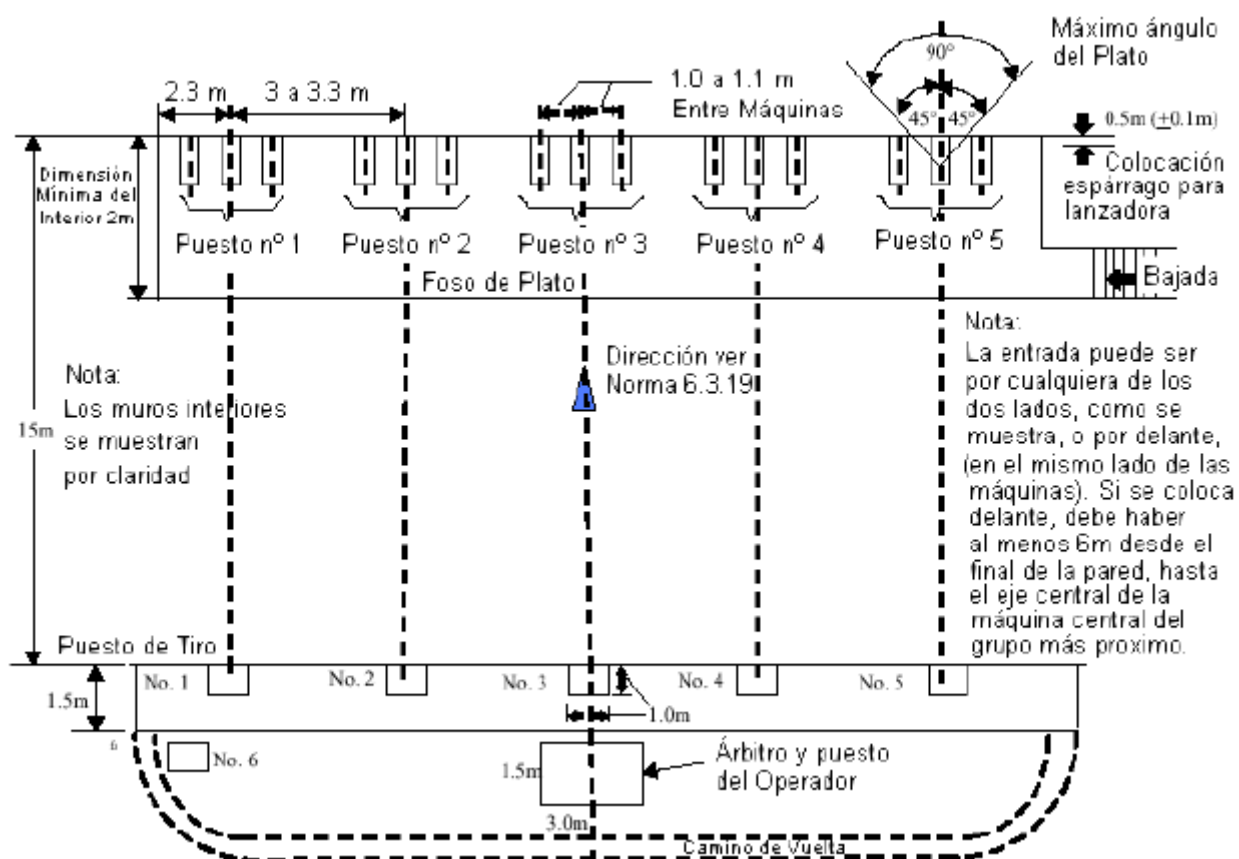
Máximo ángulo del Plato

90°

2.3 m

3 a 3.3 m

1.0 a 1.1 m
Entre Máquinas

45°

45°

0.5m ($\pm$0.1m)

Colocación espárrago para lanzadora

Dimensión Mínima del Interior 2m

Puesto nº 1

Puesto nº 2

Puesto nº 3

Puesto nº 4

Puesto nº 5

Foso de Plato

Bajada

Nota:
La entrada puede ser por cualquiera de los dos lados, como se muestra, o por delante, (en el mismo lado de las máquinas). Si se coloca delante, debe haber al menos 6m desde el final de la pared, hasta el eje central de la máquina central del grupo más proximo.

Dirección ver Norma 6.3.19

Nota:
Los muros interiores se muestran por claridad

15m

Puesto de Tiro

No. 1

No. 2

No. 3

No. 4

No. 5

1.5m

1.0m

No. 6

1.5m

Árbitro y puesto del Operador

3.0m

Camino de Vuelta